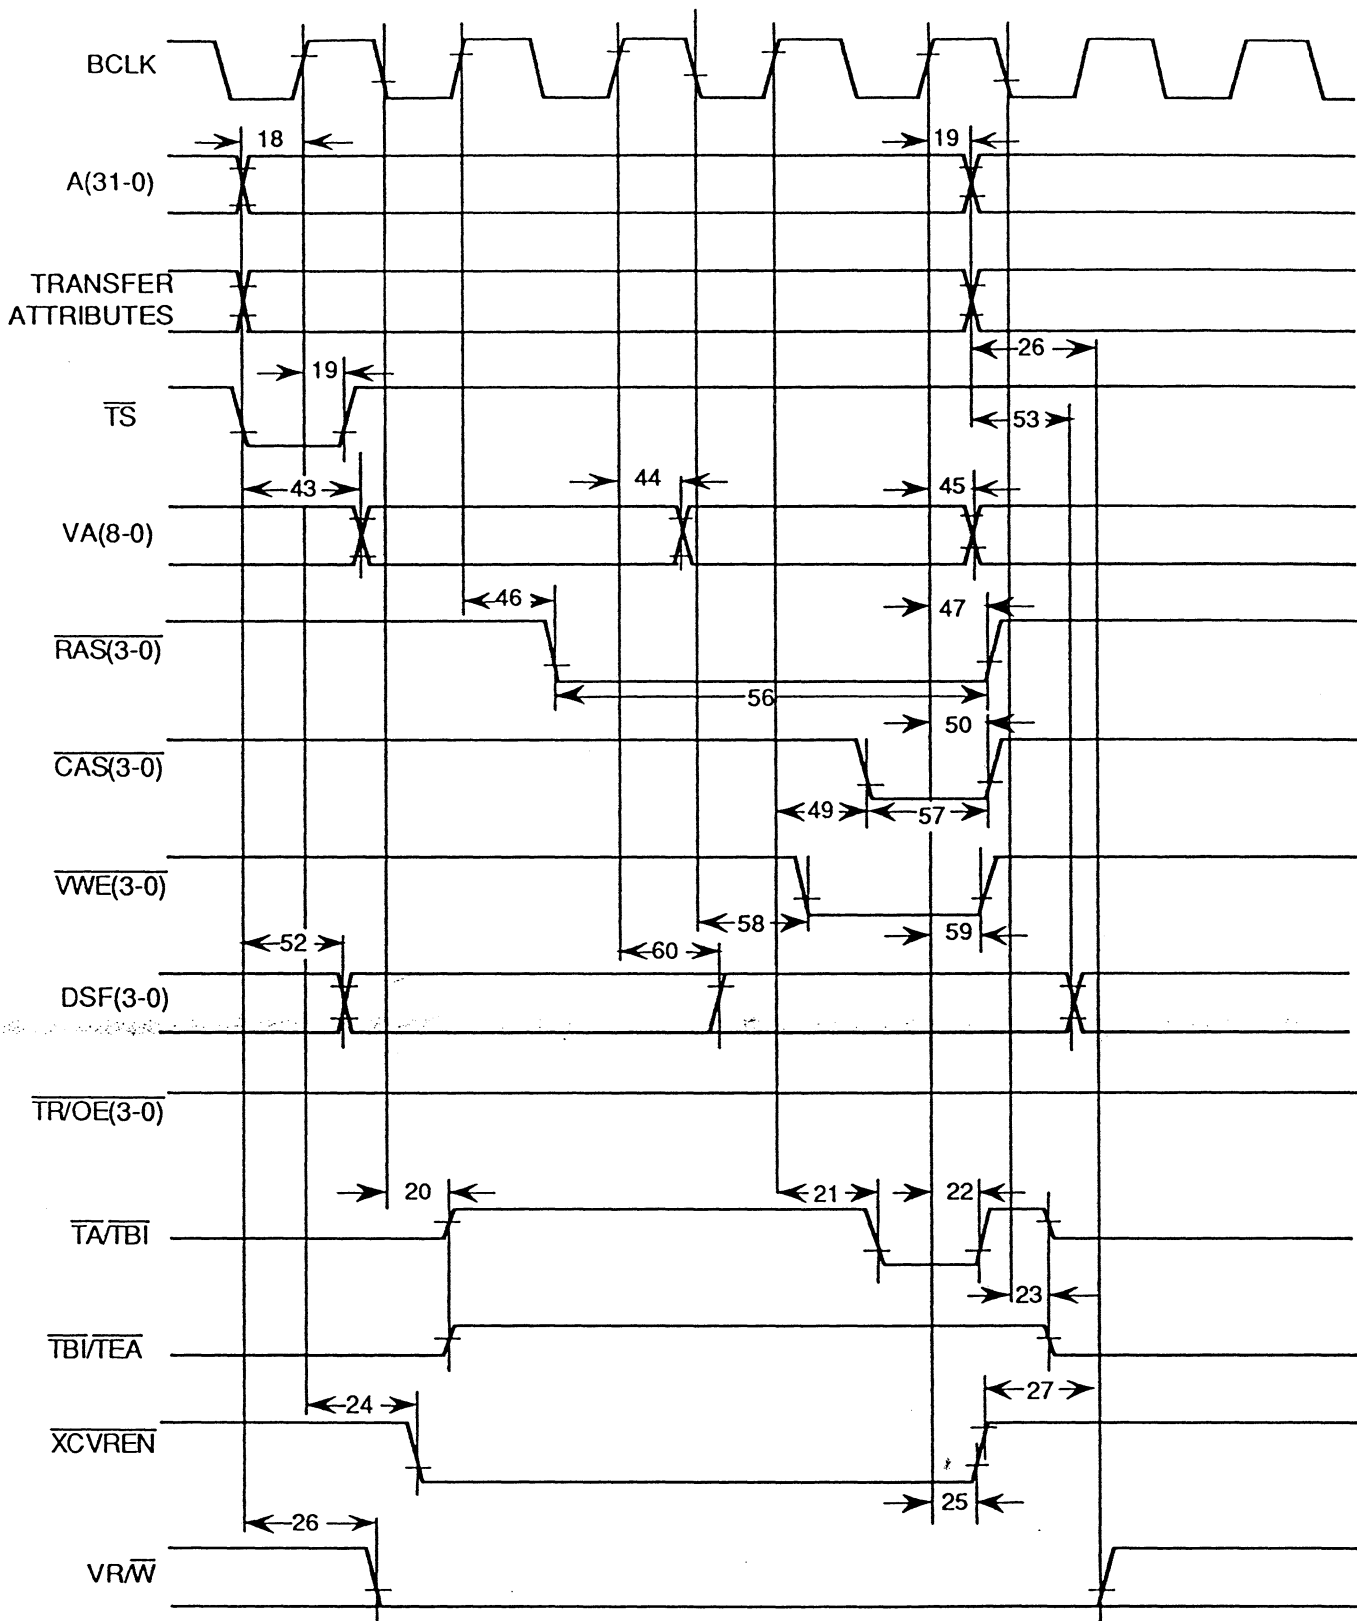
BCLK

18

19

A(31-0)

TRANSFER ATTRIBUTES

26

19

$\overline{TS}$

53

43

44

45

VA(8-0)

46

47

$\overline{RAS(3-0)}$

56

50

$\overline{CAS(3-0)}$

49

57

$\overline{VWE(3-0)}$

58

52

60

59

DSF(3-0)

$\overline{TR/OE(3-0)}$

20

21

22

$\overline{TA/TBI}$

23

$\overline{TBI/TEA}$

24

27

$\overline{XCVREN}$

25

26

$VR/\overline{W}$